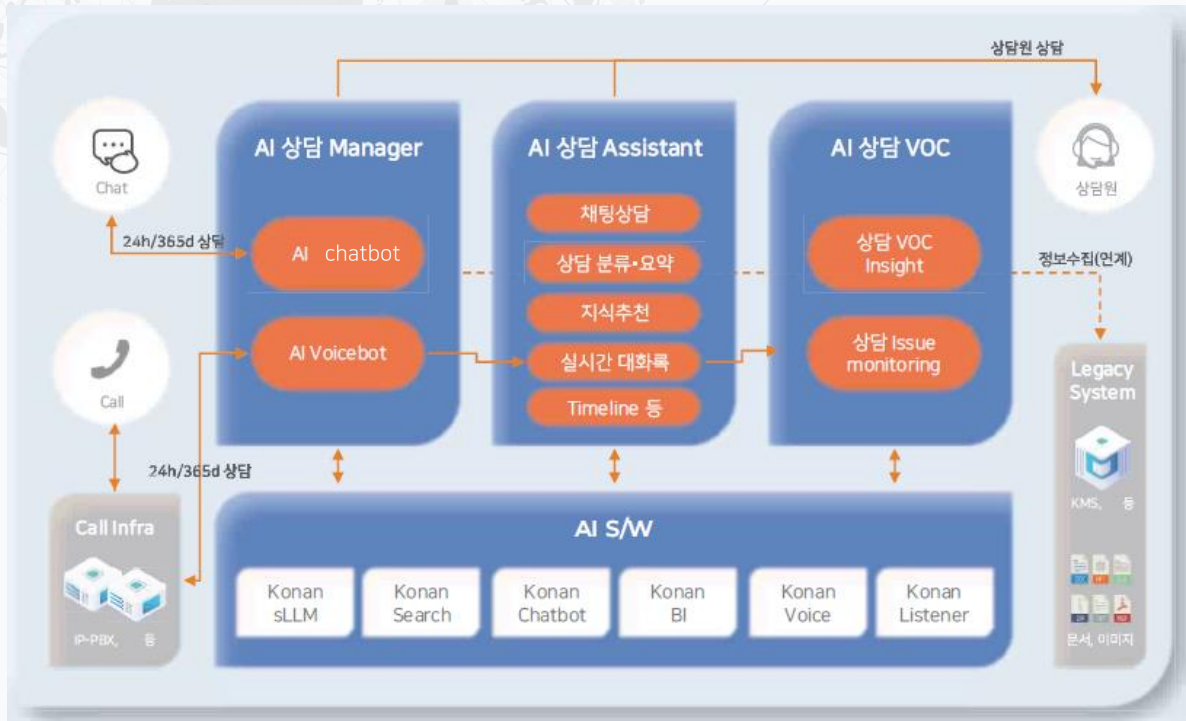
상담원 상담

Chat

24h/365d 상담

Call

24h/365d 상담

AI 상담 Manager

AI chatbot

AI Voicebot

AI 상담 Assistant

채팅상담

상담 분류•요약

지식추천

실시간 대화록

Timeline 등

AI 상담 VOC

상담 VOC Insight

상담 Issue monitoring

상담원

정보수집(연계)

Legacy System

KMS, 등

문서, 이미지

Call Infra

IP-PBX, 등

AI S/W

Konan sLLM

Konan Search

Konan Chatbot

Konan BI

Konan Voice

Konan Listener